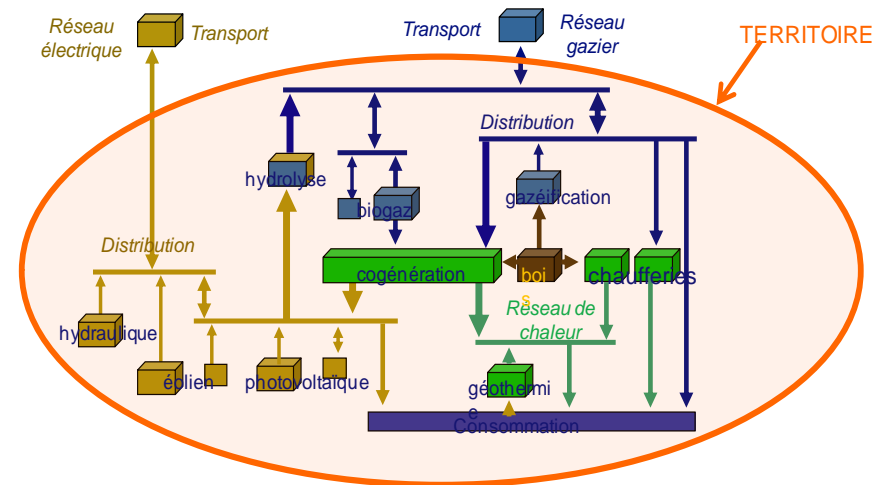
Réseau électrique

Transport

Transport

Réseau gazier

TERRITOIRE

Distribution

hydrolyse

biogaz

gazéification

Distribution

cogénération

bois

chaufferies

Réseau de chaleur

hydraulique

éolien

photovoltaïque

géothermie

Consommation